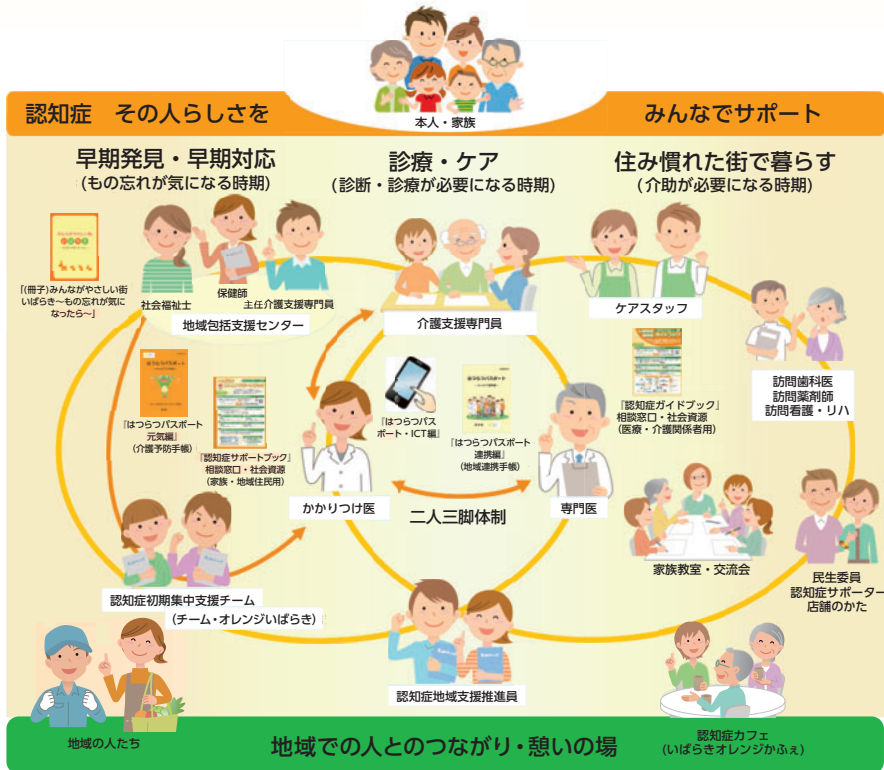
本人・家族

認知症　その人らしさを

みんなでサポート

早期発見・早期対応
（もの忘れが気になる時期）

診療・ケア
（診断・診療が必要になる時期）

住み慣れた街で暮らす
（介助が必要になる時期）

「(冊子)みんながやさしい街いばらき～もの忘れが気になったら～」

社会福祉士

保健師

主任介護支援専門員

地域包括支援センター

介護支援専門員

ケアスタッフ

訪問歯科医
訪問薬剤師
訪問看護・リハ

『はつらつパスポート元気編』
（介護予防手帳）

『認知症サポートブック』
相談窓口・社会資源
（家族・地域住民用）

『はつらつパスポート・ICT編』

『はつらつパスポート連携編』
（地域連携手帳）

『認知症ガイドブック』
相談窓口・社会資源
（医療・介護関係者用）

かかりつけ医

専門医

二人三脚体制

家族教室・交流会

民生委員
認知症サポーター
店舗のかた

認知症初期集中支援チーム
（チーム・オレンジいばらき）

認知症地域支援推進員

地域の人たち

地域での人とのつながり・憩いの場

認知症カフェ
（いばらきオレンジかふぇ）